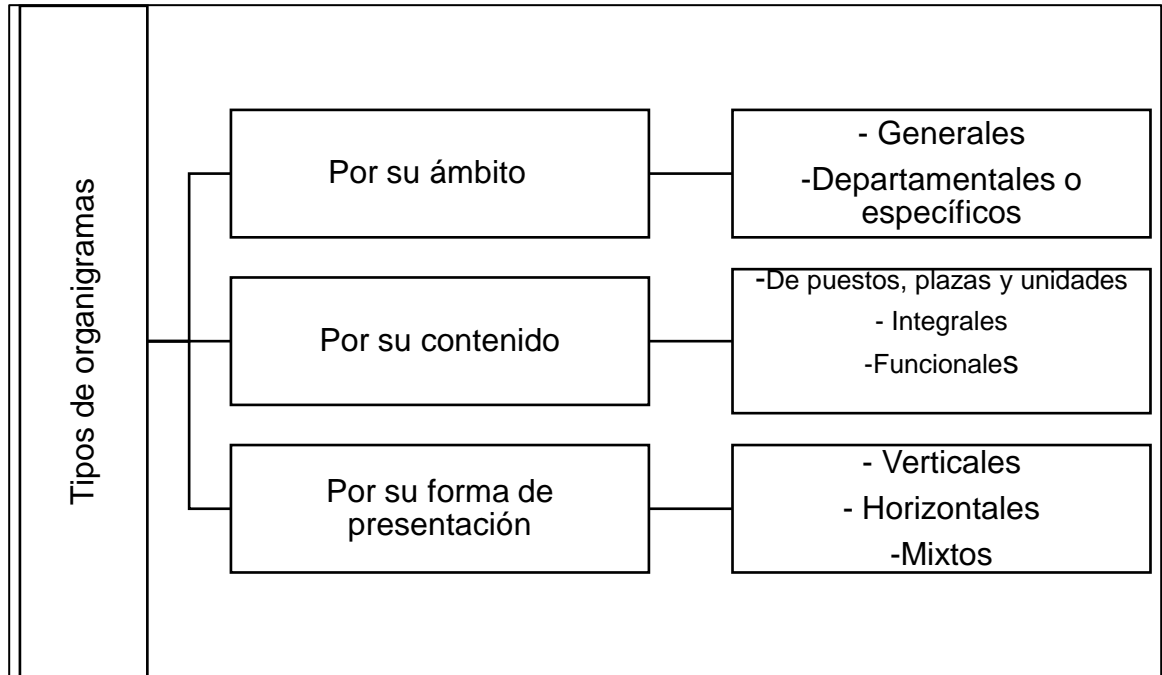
Tipos de organigramas

Por su ámbito

- Generales
-Departamentales o específicos

Por su contenido

-De puestos, plazas y unidades
- Integrales
-Funcionales

Por su forma de presentación

- Verticales
- Horizontales
-Mixtos